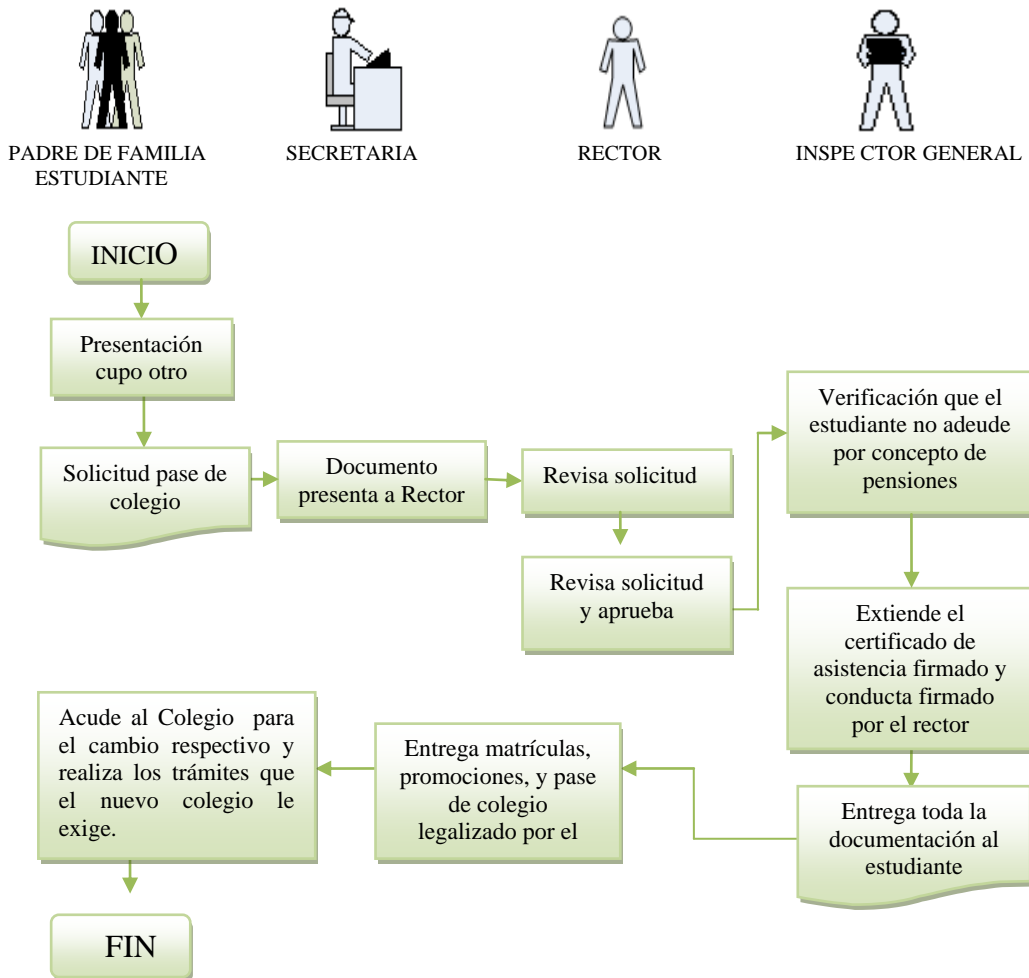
PADRE DE FAMILIA ESTUDIANTE

SECRETARIA

RECTOR

INSPE CTOR GENERAL

INICIO

Presentación cupo otro

Solicitud pase de colegio

Documento presenta a Rector

Revisa solicitud

Revisa solicitud y aprueba

Verificación que el estudiante no adeude por concepto de pensiones

Extiende el certificado de asistencia firmado y conducta firmado por el rector

Entrega toda la documentación al estudiante

Entrega matrículas, promociones, y pase de colegio legalizado por el

Acude al Colegio para el cambio respectivo y realiza los trámites que el nuevo colegio le exige.

FIN